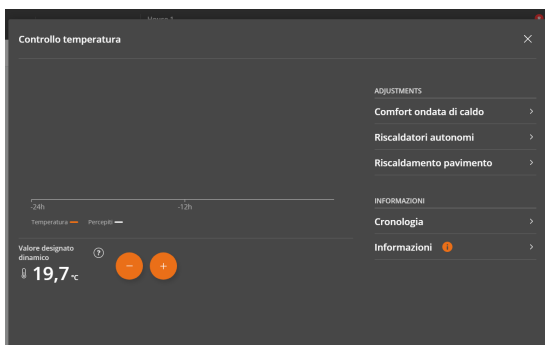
Controllo temperatura

-24h
-12h
Temperatura
Percepiti

Valore designato dinamico
19,7 °C
−
+

ADJUSTMENTS
Comfort ondata di caldo
Riscaldatori autonomi
Riscaldamento pavimento

INFORMAZIONI
Cronologia
Informazioni